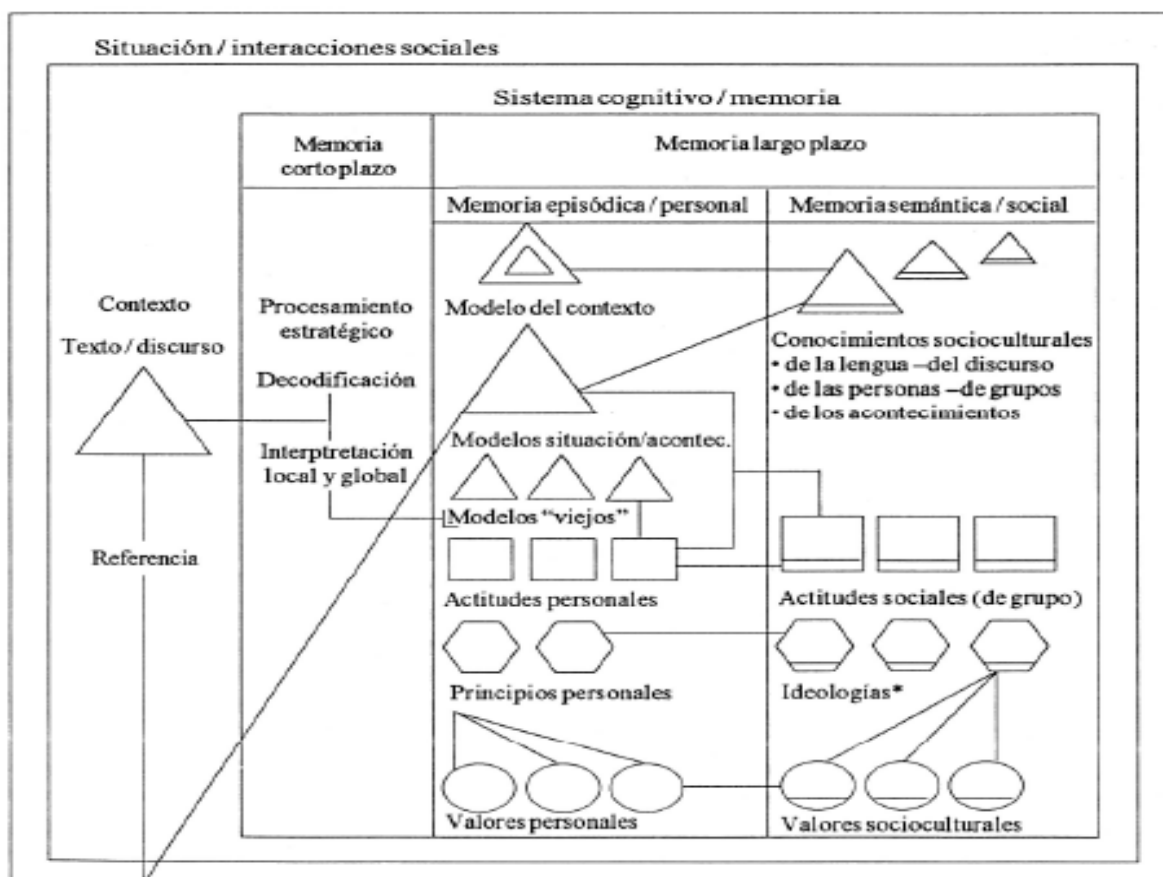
Situación / interacciones sociales

Sistema cognitivo / memoria

Memoria corto plazo

Memoria largo plazo

Memoria episódica / personal

Memoria semántica / social

Contexto

Texto / discurso

Referencia

Procesamiento estratégico

Decodificación

Interptretación local y global

Modelo del contexto

Modelos situación/acontec.

Modelos "viejos"

Actitudes personales

Principios personales

Valores personales

Conocimientos socioculturales
• de la lengua –del discurso
• de las personas –de grupos
• de los acontecimientos

Actitudes sociales (de grupo)

Ideologías*

Valores socioculturales